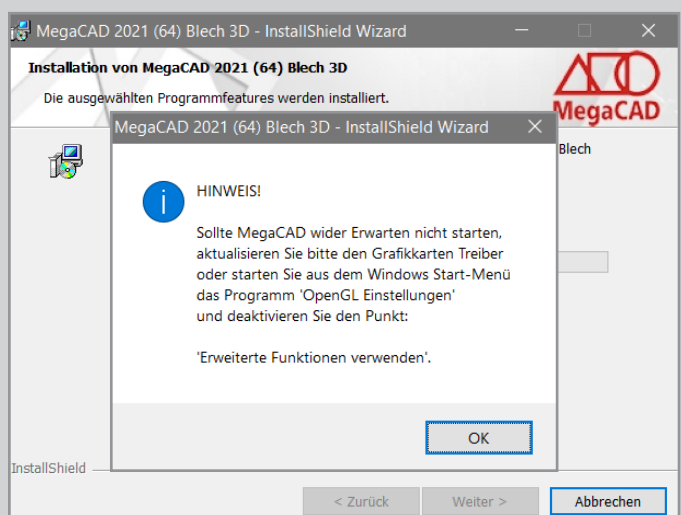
MegaCAD 2021 (64) Blech 3D - InstallShield Wizard

Installation von MegaCAD 2021 (64) Blech 3D

Die ausgewählten Programmfeatures werden installiert.

MegaCAD

Blech

MegaCAD 2021 (64) Blech 3D - InstallShield Wizard

HINWEIS!

Sollte MegaCAD wider Erwarten nicht starten, aktualisieren Sie bitte den Grafikkarten Treiber oder starten Sie aus dem Windows Start-Menü das Programm 'OpenGL Einstellungen' und deaktivieren Sie den Punkt:

'Erweiterte Funktionen verwenden'.

OK

InstallShield

< Zurück

Weiter >

Abbrechen